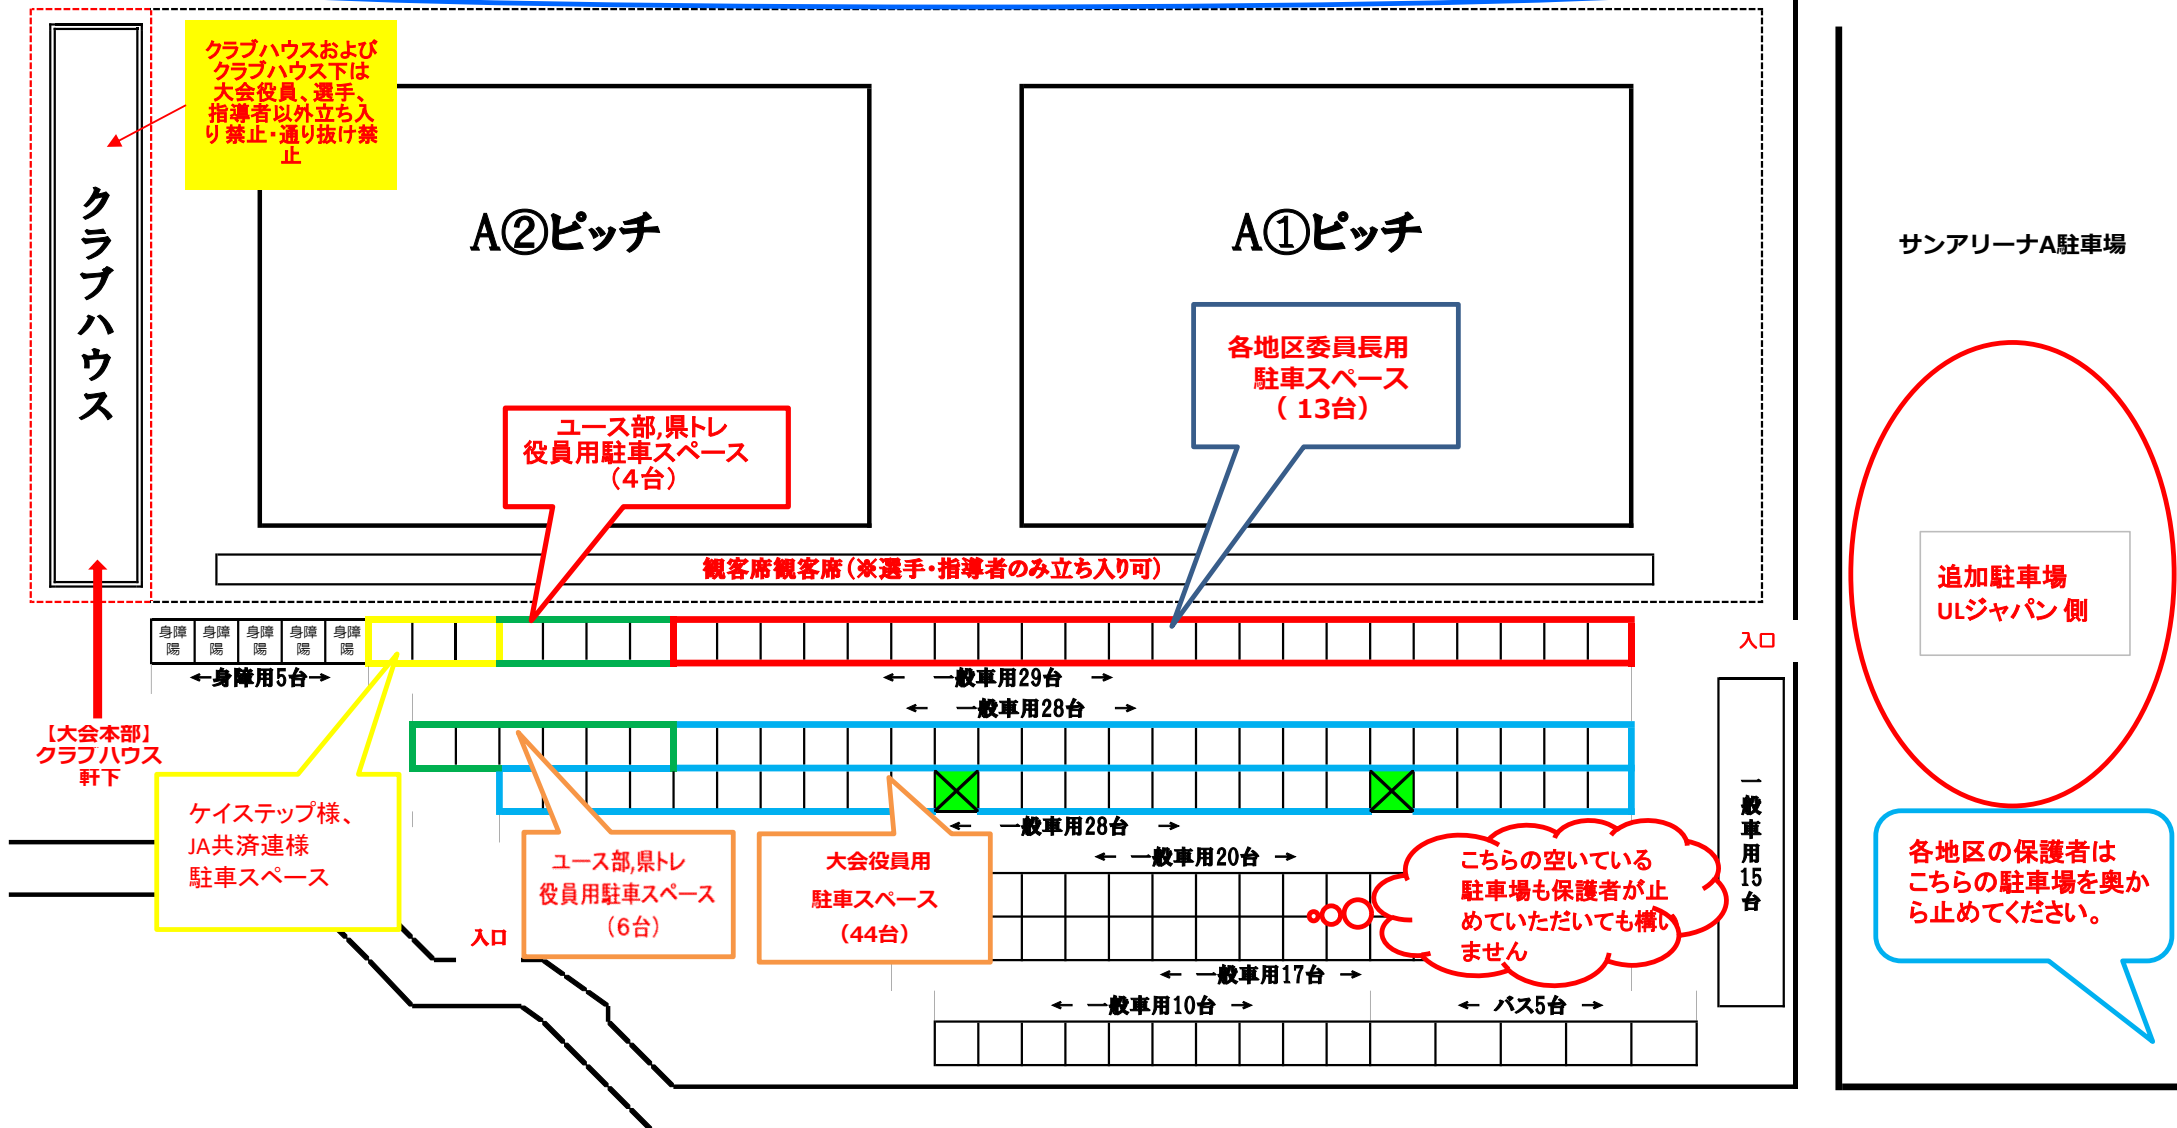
クラブハウス

クラブハウスおよびクラブハウス下は大会役員、選手、指導者以外立ち入り禁止・通り抜け禁止

A②ピッチ

A①ピッチ

サンアリーナA駐車場

各地区委員長用駐車スペース（13台）

ユース部,県トレ役員用駐車スペース（4台）

観客席観客席（※選手・指導者のみ立ち入り可）

身障陽 身障陽 身障陽 身障陽 身障陽

←身障用5台→

← 一般車用29台 →

入口

追加駐車場
ULジャパン側

← 一般車用28台 →

【大会本部】
クラブハウス
軒下

ケイステップ様、
JA共済連様
駐車スペース

ユース部,県トレ
役員用駐車スペース
（6台）

大会役員用
駐車スペース
（44台）

← 一般車用28台 →

← 一般車用20台 →

こちらの空いている駐車場も保護者が止めていただいても構いません

一般車用15台

各地区の保護者はこちらの駐車場を奥から止めてください。

入口

← 一般車用17台 →

← 一般車用10台 →

← バス5台 →